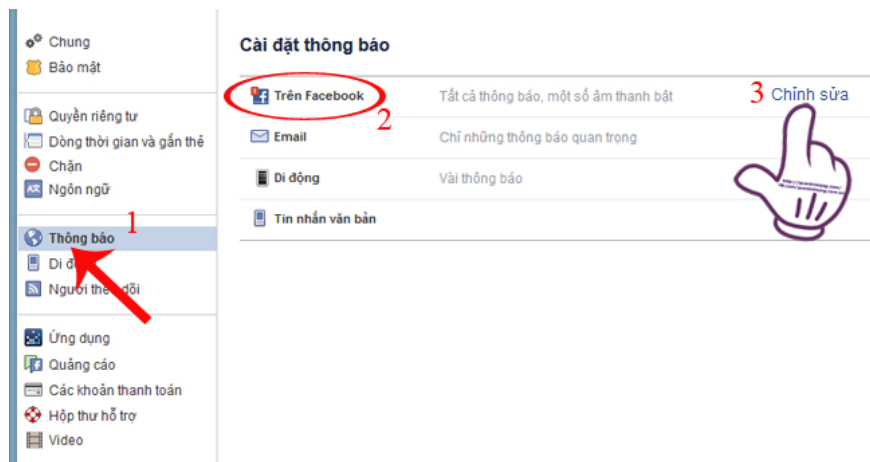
Chung
Bảo mật

Quyền riêng tư
Dòng thời gian và gắn thẻ
Chặn
Ngôn ngữ

Thông báo 1
Di đ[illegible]
Người the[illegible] dõi

Ứng dụng
Quảng cáo
Các khoản thanh toán
Hộp thư hỗ trợ
Video

Cài đặt thông báo

| | | |
|---|---|---|
| Trên Facebook 2 | Tất cả thông báo, một số âm thanh bật | 3 Chỉnh sửa |
| Email | Chỉ những thông báo quan trọng | |
| Di động | Vài thông báo | |
| Tin nhắn văn bản | | |